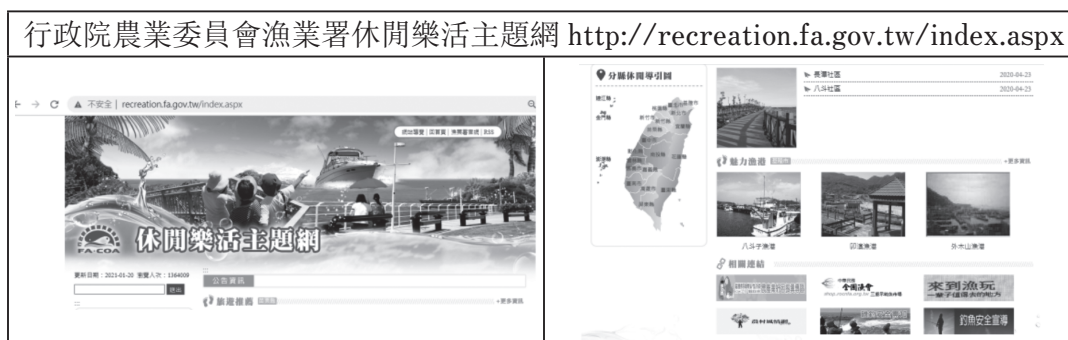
行政院農業委員會漁業署休閒樂活主題網 http://recreation.fa.gov.tw/index.aspx

← → C ▲ 不安全 | recreation.fa.gov.tw/index.aspx

FA-COA 休閒樂活主題網

更新日期：2021-01-20 瀏覽人次：1364009

公告資訊

旅遊推薦

+更多資訊

分縣休閒導引圖

▶ 長潭社區 2020-04-23
▶ 八斗社區 2020-04-23

魅力漁港

+更多資訊

八斗子漁港　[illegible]漁港　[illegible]漁港

相關連結

來到漁玩

釣魚安全宣導